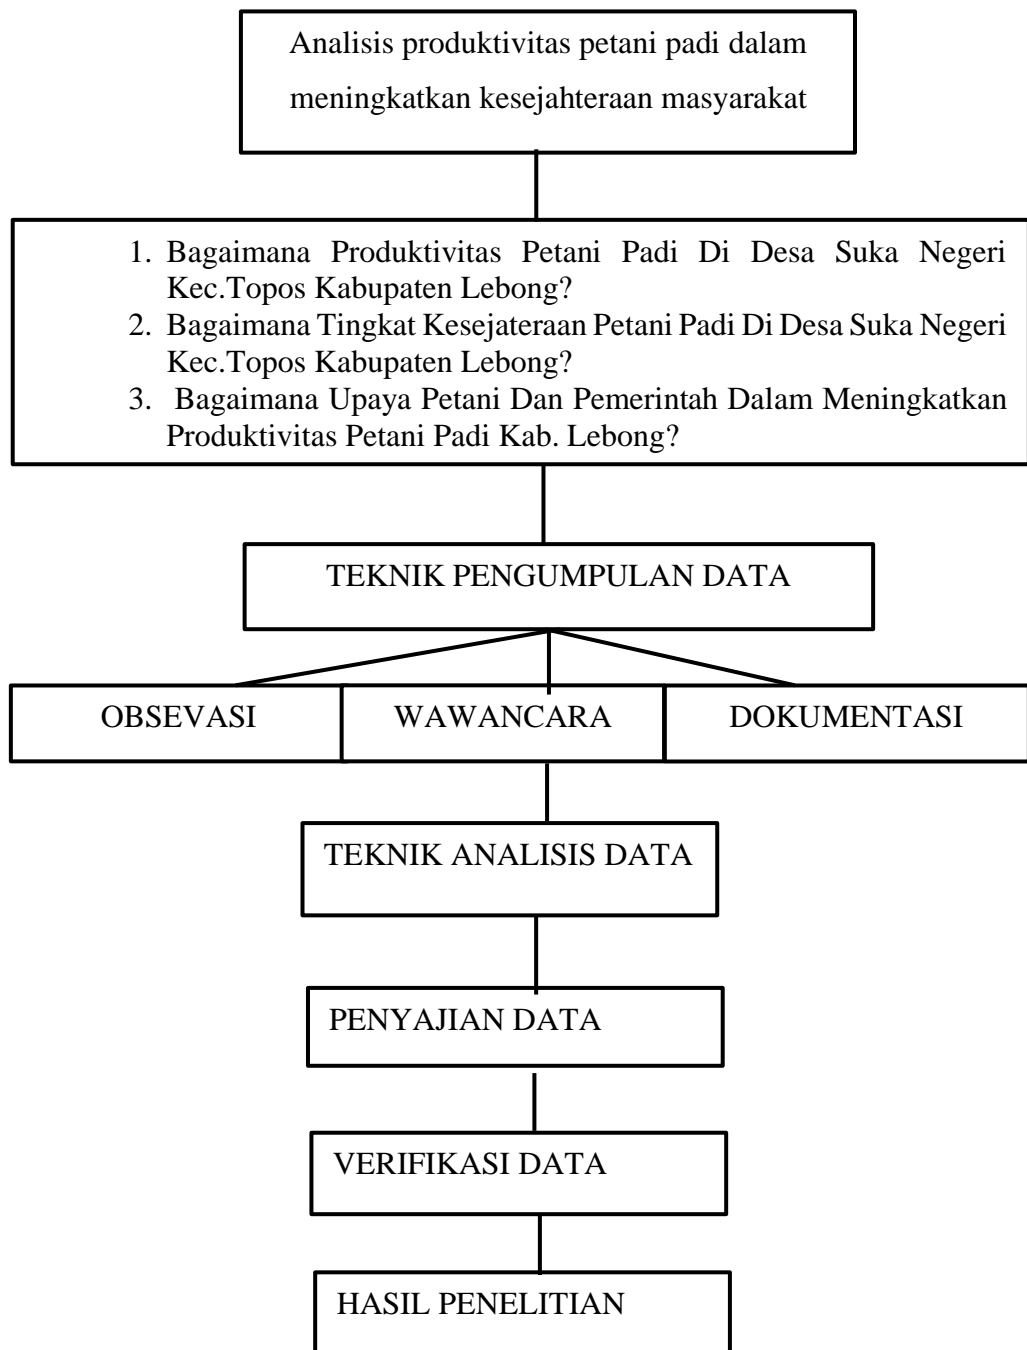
Analisis produktivitas petani padi dalam meningkatkan kesejahteraan masyarakat

1. Bagaimana Produktivitas Petani Padi Di Desa Suka Negeri Kec.Topos Kabupaten Lebong?
2. Bagaimana Tingkat Kesejateraan Petani Padi Di Desa Suka Negeri Kec.Topos Kabupaten Lebong?
3. Bagaimana Upaya Petani Dan Pemerintah Dalam Meningkatkan Produktivitas Petani Padi Kab. Lebong?

TEKNIK PENGUMPULAN DATA

OBSEVASI

WAWANCARA

DOKUMENTASI

TEKNIK ANALISIS DATA

PENYAJIAN DATA

VERIFIKASI DATA

HASIL PENELITIAN